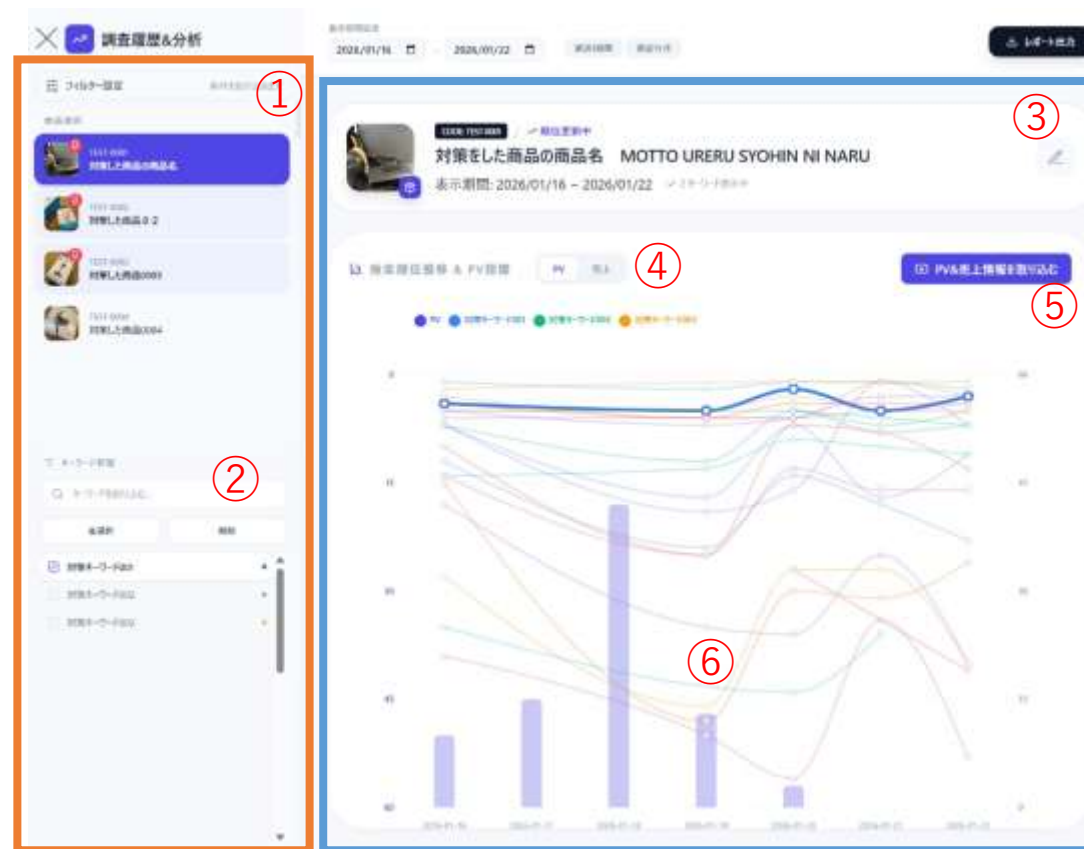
調査履歴&分析

①

フィルター設定

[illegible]

対策した商品の商品名

対策した商品0-2

対策した商品0003

対策した商品0004

②

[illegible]

全選択

解除

対策キーワード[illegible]

対策キーワード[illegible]

対策キーワード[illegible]

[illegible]

2026/01/16 – 2026/01/22

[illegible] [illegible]

レポート出力

③

CODE:TEST-0001 ↗順位更新中

対策をした商品の商品名 MOTTO URERU SYOHIN NI NARU

表示期間: 2026/01/16 – 2026/01/22

④

検索順位推移 & PV推移 PV 売上

PV&売上情報を取り込む

⑤

⑥